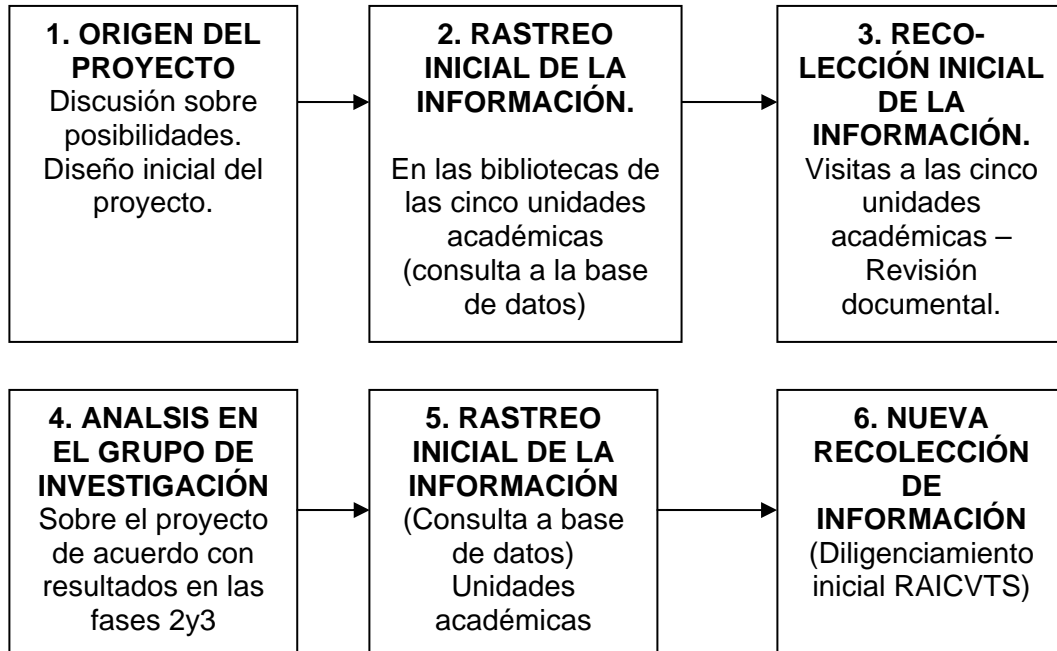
1. ORIGEN DEL PROYECTO
Discusión sobre posibilidades. Diseño inicial del proyecto.

2. RASTREO INICIAL DE LA INFORMACIÓN.

En las bibliotecas de las cinco unidades académicas (consulta a la base de datos)

3. RECOLECCIÓN INICIAL DE LA INFORMACIÓN.
Visitas a las cinco unidades académicas – Revisión documental.

4. ANALSIS EN EL GRUPO DE INVESTIGACIÓN
Sobre el proyecto de acuerdo con resultados en las fases 2y3

5. RASTREO INICIAL DE LA INFORMACIÓN
(Consulta a base de datos) Unidades académicas

6. NUEVA RECOLECCIÓN DE INFORMACIÓN
(Diligenciamiento inicial RAICVTS)